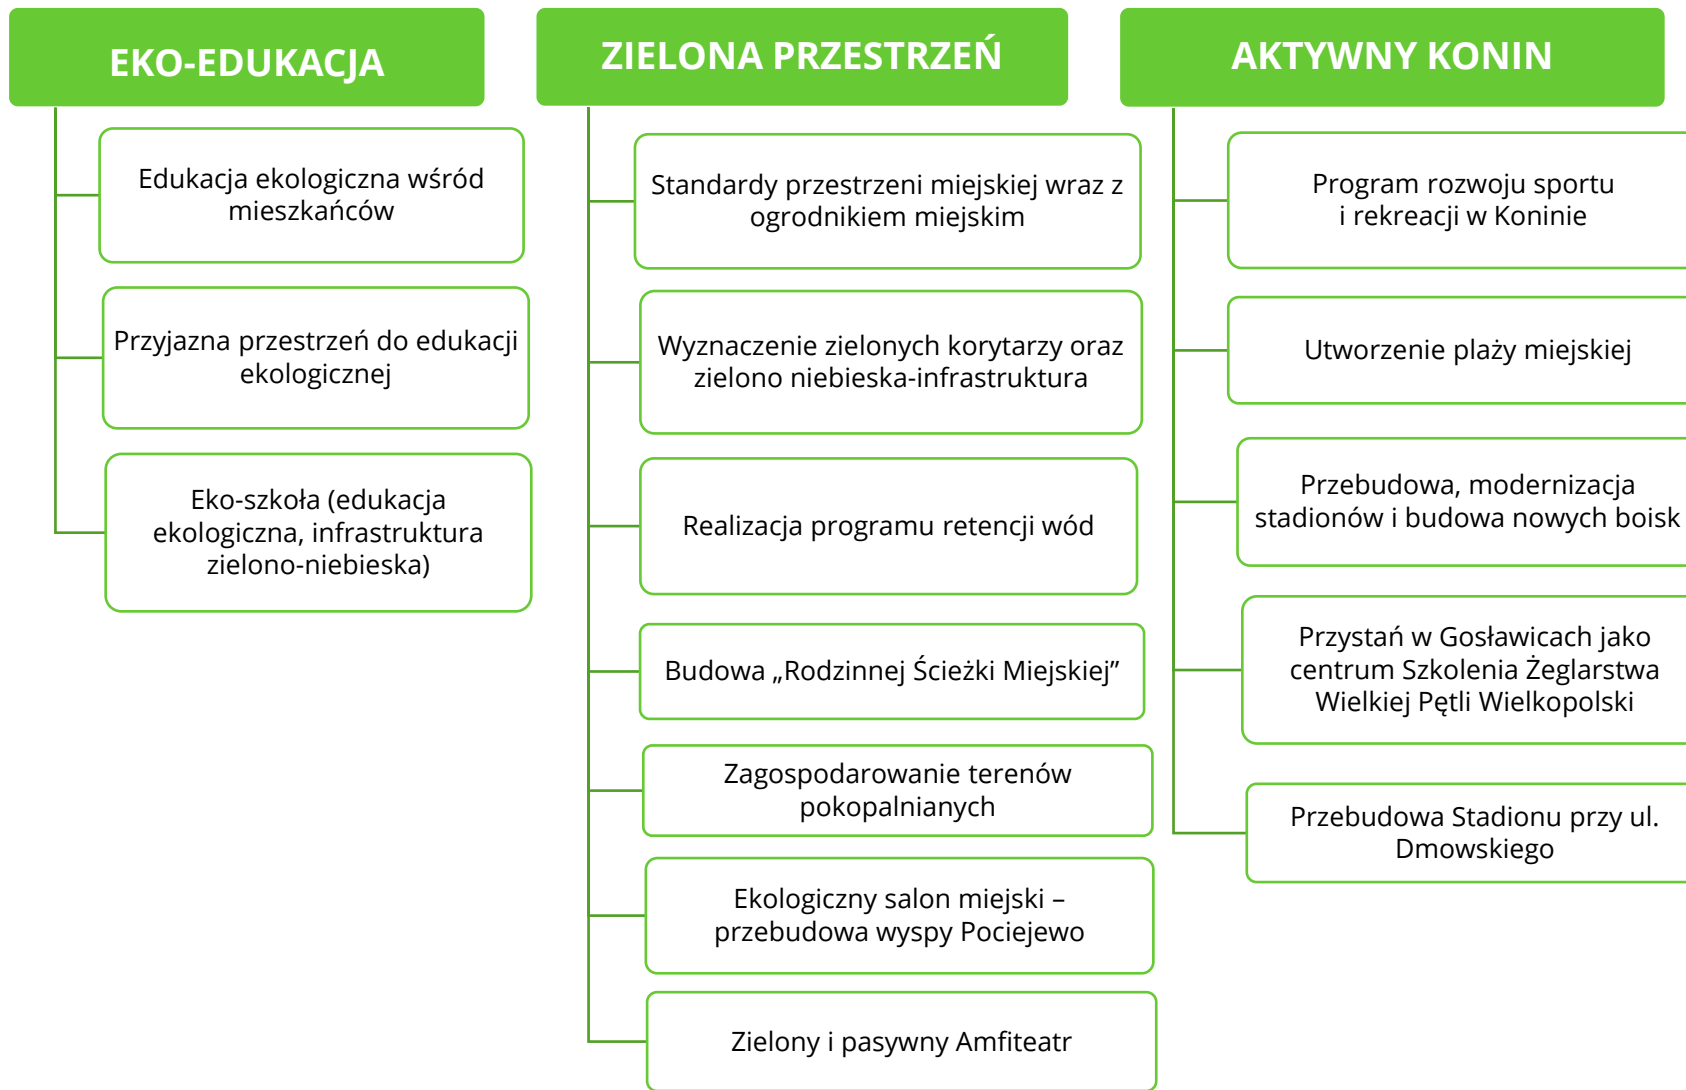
EKO-EDUKACJA

Edukacja ekologiczna wśród mieszkańców

Przyjazna przestrzeń do edukacji ekologicznej

Eko-szkoła (edukacja ekologiczna, infrastruktura zielono-niebieska)

ZIELONA PRZESTRZEŃ

Standardy przestrzeni miejskiej wraz z ogrodnikiem miejskim

Wyznaczenie zielonych korytarzy oraz zielono niebieska-infrastruktura

Realizacja programu retencji wód

Budowa „Rodzinnej Ścieżki Miejskiej”

Zagospodarowanie terenów pokopalnianych

Ekologiczny salon miejski – przebudowa wyspy Pociejewo

Zielony i pasywny Amfiteatr

AKTYWNY KONIN

Program rozwoju sportu i rekreacji w Koninie

Utworzenie plaży miejskiej

Przebudowa, modernizacja stadionów i budowa nowych boisk

Przystań w Gosławicach jako centrum Szkolenia Żeglarstwa Wielkiej Pętli Wielkopolski

Przebudowa Stadionu przy ul. Dmowskiego